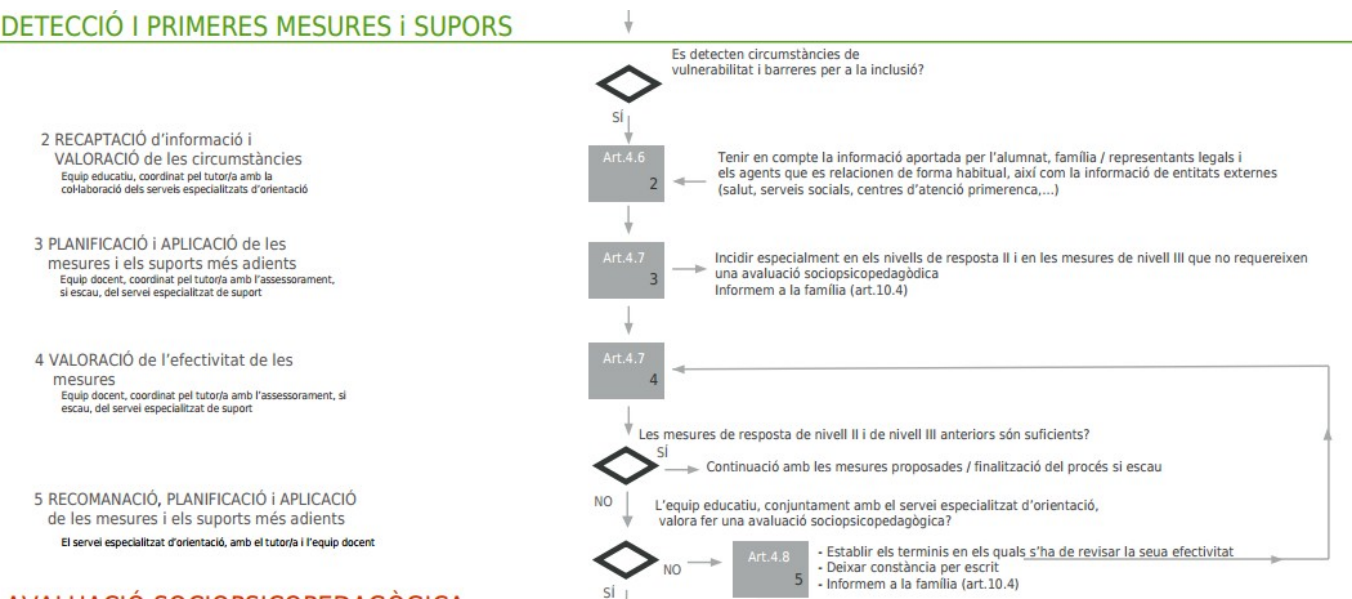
DETECCIÓ I PRIMERES MESURES i SUPORS

Es detecten circumstàncies de vulnerabilitat i barreres per a la inclusió?

SÍ

2 RECAPTACIÓ d'informació i VALORACIÓ de les circumstàncies
Equip educatiu, coordinat pel tutor/a amb la col·laboració dels serveis especialitzats d'orientació

Art.4.6
2

Tenir en compte la informació aportada per l'alumnat, família / representants legals i els agents que es relacionen de forma habitual, així com la informació de entitats externes (salut, serveis socials, centres d'atenció primerenca,...)

3 PLANIFICACIÓ i APLICACIÓ de les mesures i els suports més adients
Equip docent, coordinat pel tutor/a amb l'assessorament, si escau, del servei especialitzat de suport

Art.4.7
3

Incidir especialment en els nivells de resposta II i en les mesures de nivell III que no requereixen una avaluació sociopsicopedagògica
Informem a la família (art.10.4)

4 VALORACIÓ de l'efectivitat de les mesures
Equip docent, coordinat pel tutor/a amb l'assessorament, si escau, del servei especialitzat de suport

Art.4.7
4

Les mesures de resposta de nivell II i de nivell III anteriors són suficients?

SÍ

Continuació amb les mesures proposades / finalització del procés si escau

NO

5 RECOMANACIÓ, PLANIFICACIÓ i APLICACIÓ de les mesures i els suports més adients
El servei especialitzat d'orientació, amb el tutor/a i l'equip docent

L'equip educatiu, conjuntament amb el servei especialitzat d'orientació, valora fer una avaluació sociopsicopedagògica?

NO

Art.4.8
5

- Establir els terminis en els quals s'ha de revisar la seua efectivitat
- Deixar constància per escrit
- Informem a la família (art.10.4)

SÍ

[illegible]